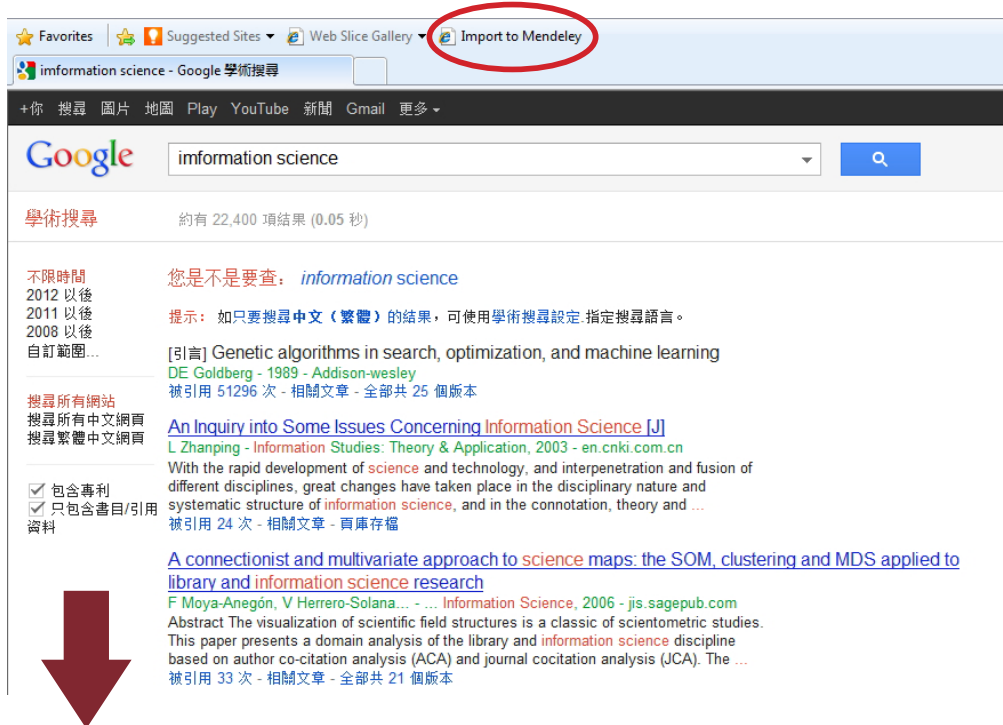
Favorites | Suggested Sites ▾ | Web Slice Gallery ▾ | Import to Mendeley

imformation science - Google 學術搜尋

+你 搜尋 圖片 地圖 Play YouTube 新聞 Gmail 更多 ▾

Google

imformation science

學術搜尋

約有 22,400 項結果 (0.05 秒)

不限時間
2012 以後
2011 以後
2008 以後
自訂範圍...

搜尋所有網站
搜尋所有中文網頁
搜尋繁體中文網頁

包含專利
只包含書目/引用資料

您是不是要查： information science

提示： 如只要搜尋中文（繁體）的結果，可使用學術搜尋設定 指定搜尋語言。

[引言] Genetic algorithms in search, optimization, and machine learning
DE Goldberg - 1989 - Addison-wesley
被引用 51296 次 - 相關文章 - 全部共 25 個版本

An Inquiry into Some Issues Concerning Information Science [J]
L Zhanping - Information Studies: Theory & Application, 2003 - en.cnki.com.cn
With the rapid development of science and technology, and interpenetration and fusion of different disciplines, great changes have taken place in the disciplinary nature and systematic structure of information science, and in the connotation, theory and ...
被引用 24 次 - 相關文章 - 頁庫存檔

A connectionist and multivariate approach to science maps: the SOM, clustering and MDS applied to library and information science research
F Moya-Anegón, V Herrero-Solana... - ... Information Science, 2006 - jis.sagepub.com
Abstract The visualization of scientific field structures is a classic of scientometric studies. This paper presents a domain analysis of the library and information science discipline based on author co-citation analysis (ACA) and journal cocitation analysis (JCA). The ...
被引用 33 次 - 相關文章 - 全部共 21 個版本